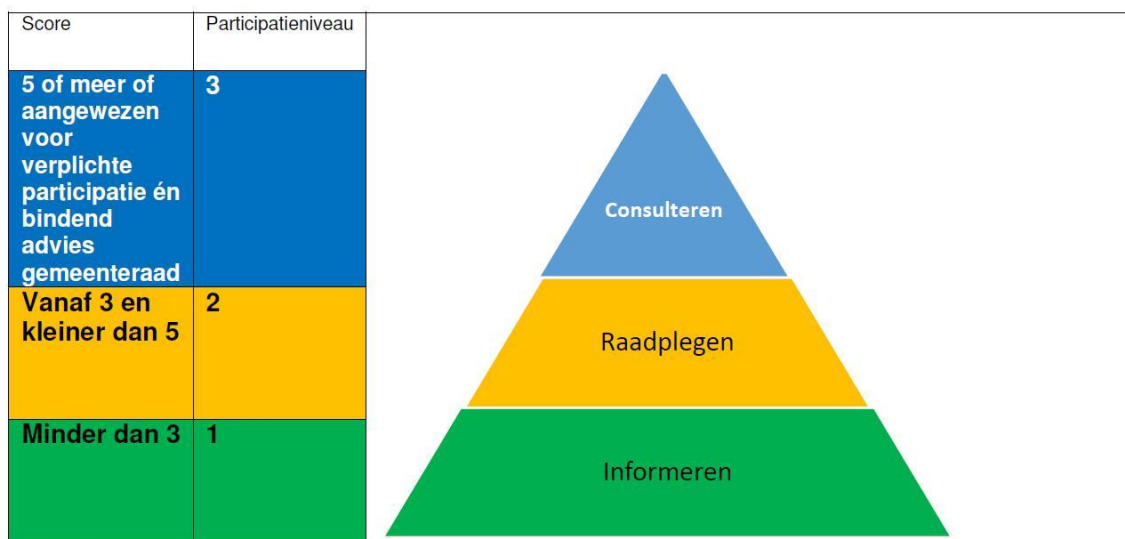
| Score | Participatieniveau |
|---|---|
| 5 of meer of aangewezen voor verplichte participatie én bindend advies gemeenteraad | 3 |
| Vanaf 3 en kleiner dan 5 | 2 |
| Minder dan 3 | 1 |

Consulteren

Raadplegen

Informeren